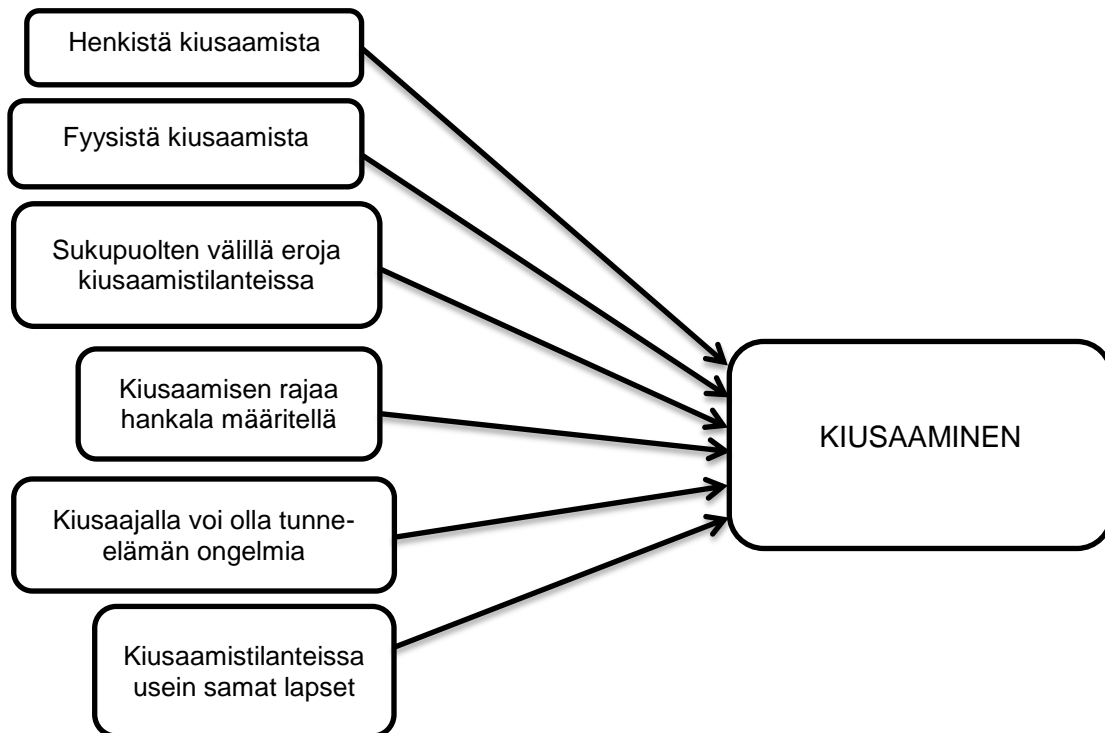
Henkistä kiusaamista

Fyysistä kiusaamista

Sukupuolten välillä eroja kiusaamistilanteissa

Kiusaamisen rajaa hankala määritellä

Kiusaajalla voi olla tunne-elämän ongelmia

Kiusaamistilanteissa usein samat lapset

KIUSAAMINEN